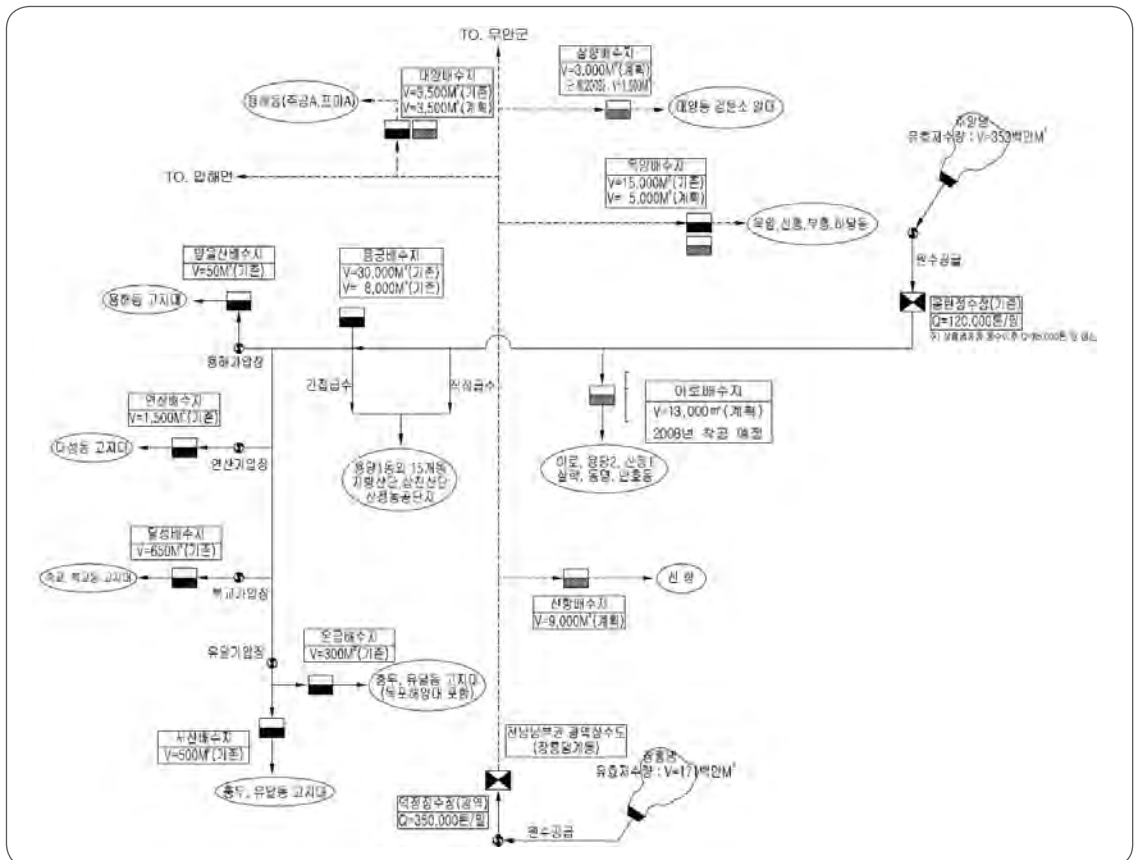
TO. 무안군

대양배수지
V=5,500M³(기존)
V=3,500M³(계획)

용해동(주공A,프미A)

삼향배수지
V=3,000M³(계획)
(1단계2009 : V=1,500M³)

대양동 검문소 일대

주암댐
유효저수량 : V=353백만M³

TO. 압해면

옥암배수지
V=15,000M³(기존)
V= 5,000M³(계획)

옥암, 신흥, 부흥, 하당동

원수공급

양을산배수지
V=50M³(기존)

용당배수지
V=30,000M³(기존)
V= 8,000M³(기존)

용해동 고지대

몽탄정수장(기존)
Q=120,000톤/일
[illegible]

용해가압장

긴급급수

일상급수

이로배수지
V=13,000㎥(계획)
2008년 착공 예정

연산배수지
V=1,500M³(기존)

다성동 고지대

연산가압장

용당1동외 15개동
지방산단,삽진산단
산정농공단지

이로, 용당2, 산정1
삼학, 동명, 만호동

달성배수지
V=650M³(기존)

죽교, 북교동 고지대

북교가압장

신항

신항배수지
V=9,000M³(계획)

유달가압장

온금배수지
V=300M³(기존)

충무, 유달동 고지대
(목포해양대 포함)

서산배수지
V=500M³(기존)

전남남부권 광역상수도
(장흥댐계통)

장흥댐
유효저수량 : V=171백만M³

충무, 유달동 고지대

덕정정수장(광역)
Q=350,000톤/일

원수공급